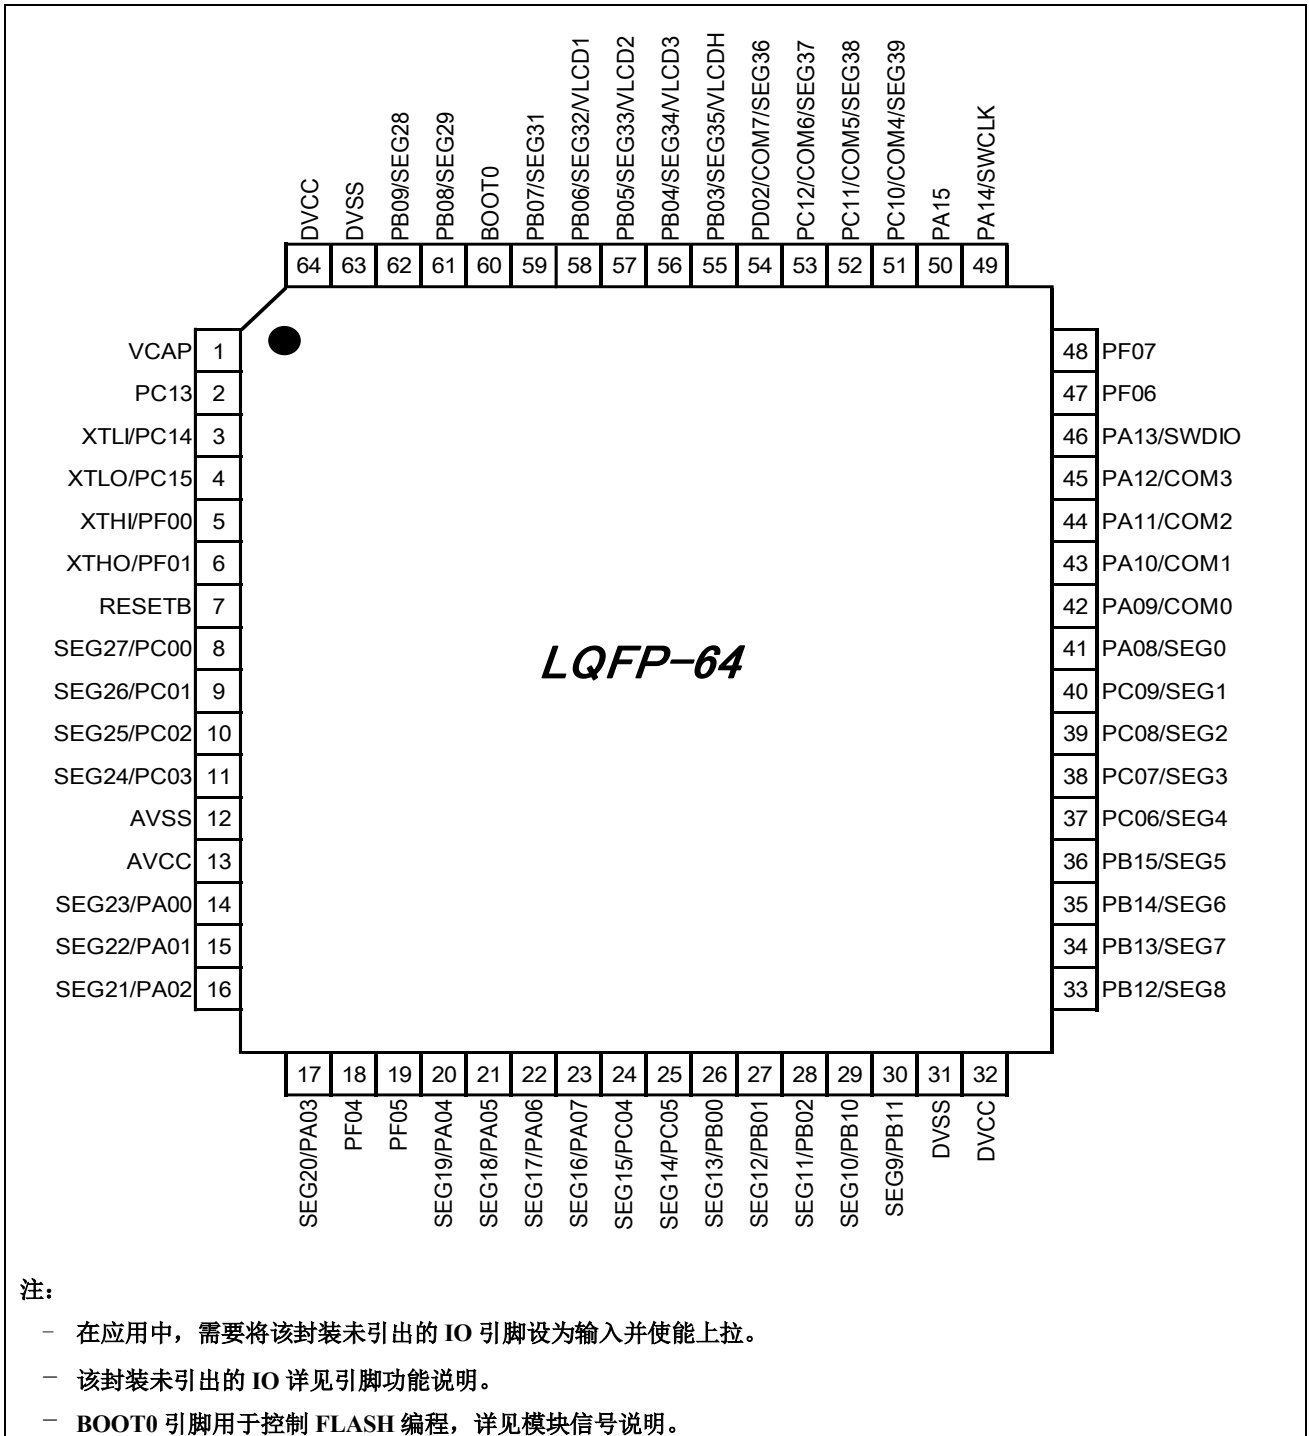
DVCC
DVSS
PB09/SEG28
PB08/SEG29
BOOT0
PB07/SEG31
PB06/SEG32/VLCD1
PB05/SEG33/VLCD2
PB04/SEG34/VLCD3
PB03/SEG35/VLCDH
PD02/COM7/SEG36
PC12/COM6/SEG37
PC11/COM5/SEG38
PC10/COM4/SEG39
PA15
PA14/SWCLK

64 63 62 61 60 59 58 57 56 55 54 53 52 51 50 49

VCAP 1
PC13 2
XTLI/PC14 3
XTLO/PC15 4
XTHI/PF00 5
XTHO/PF01 6
RESETB 7
SEG27/PC00 8
SEG26/PC01 9
SEG25/PC02 10
SEG24/PC03 11
AVSS 12
AVCC 13
SEG23/PA00 14
SEG22/PA01 15
SEG21/PA02 16

LQFP-64

48 PF07
47 PF06
46 PA13/SWDIO
45 PA12/COM3
44 PA11/COM2
43 PA10/COM1
42 PA09/COM0
41 PA08/SEG0
40 PC09/SEG1
39 PC08/SEG2
38 PC07/SEG3
37 PC06/SEG4
36 PB15/SEG5
35 PB14/SEG6
34 PB13/SEG7
33 PB12/SEG8

17 18 19 20 21 22 23 24 25 26 27 28 29 30 31 32

SEG20/PA03
PF04
PF05
SEG19/PA04
SEG18/PA05
SEG17/PA06
SEG16/PA07
SEG15/PC04
SEG14/PC05
SEG13/PB00
SEG12/PB01
SEG11/PB02
SEG10/PB10
SEG9/PB11
DVSS
DVCC

注：

- 在应用中，需要将该封装未引出的 IO 引脚设为输入并使能上拉。

- 该封装未引出的 IO 详见引脚功能说明。

- BOOT0 引脚用于控制 FLASH 编程，详见模块信号说明。